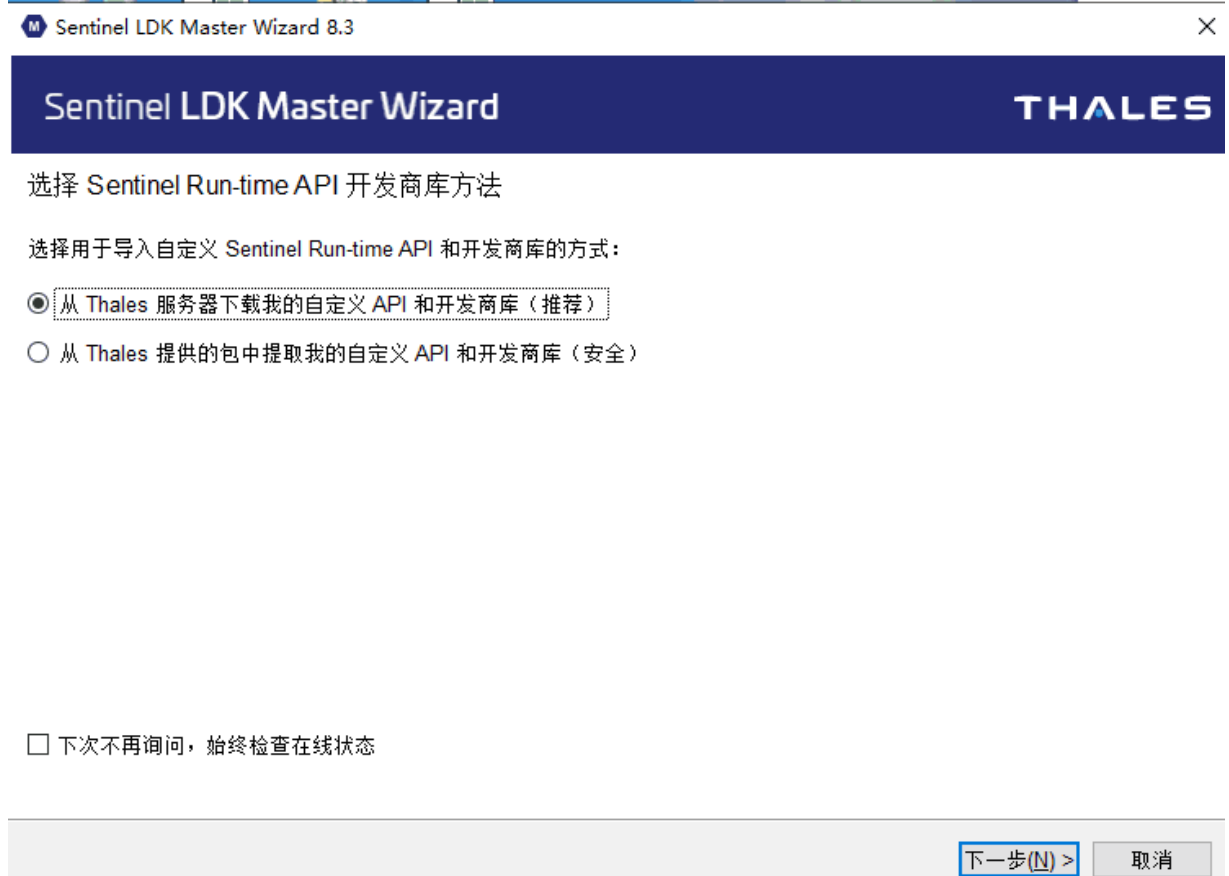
Sentinel LDK Master Wizard 8.3

Sentinel LDK Master Wizard

THALES

选择 Sentinel Run-time API 开发商库方法

选择用于导入自定义 Sentinel Run-time API 和开发商库的方式：

从 Thales 服务器下载我的自定义 API 和开发商库（推荐）

从 Thales 提供的包中提取我的自定义 API 和开发商库（安全）

下次不再询问，始终检查在线状态

下一步(N) >

取消